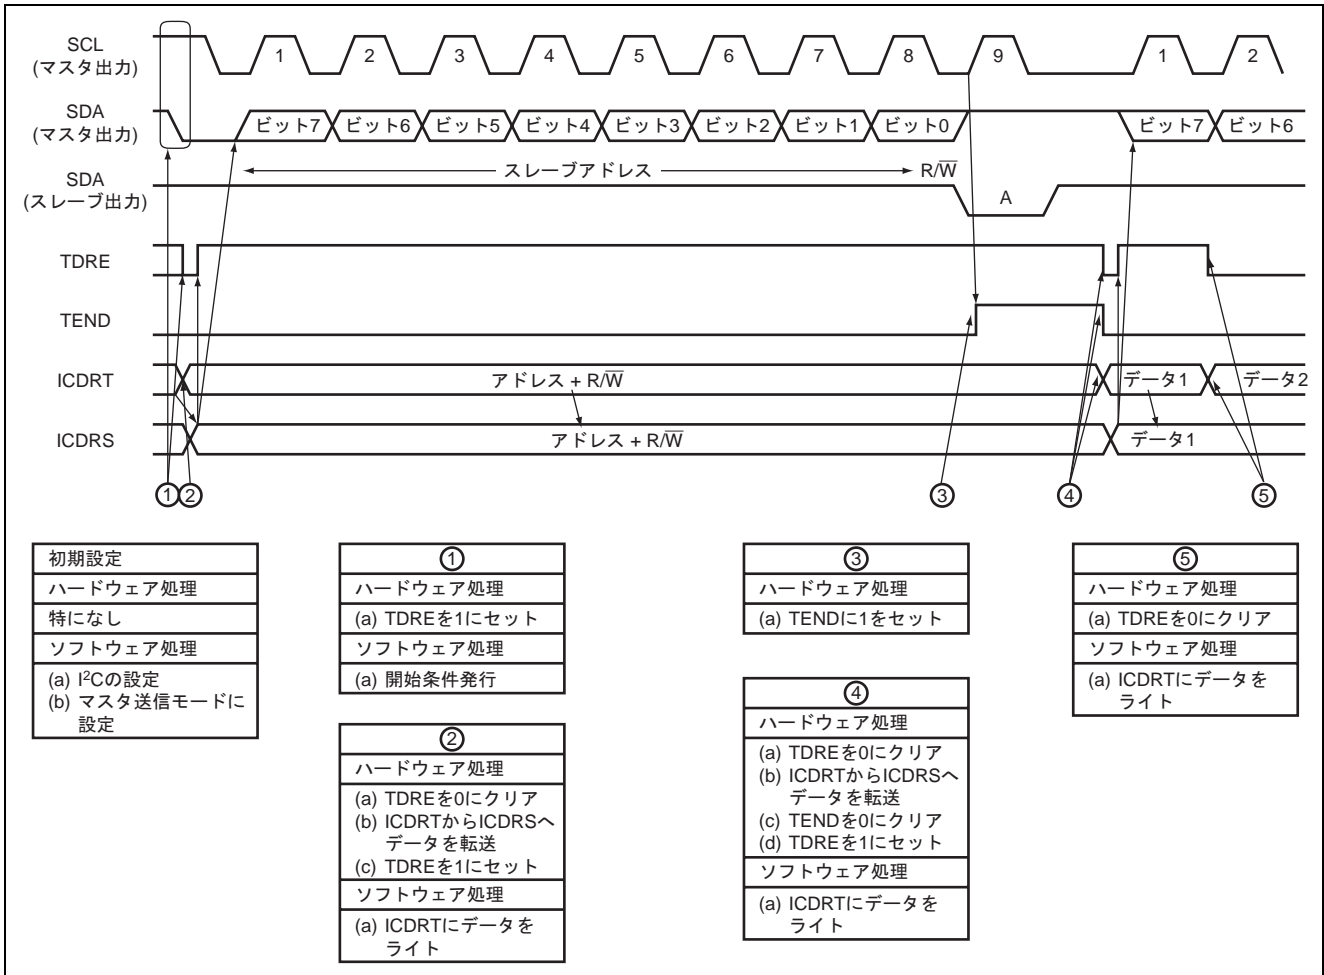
SCL (マスタ出力)
1 2 3 4 5 6 7 8 9 1 2

SDA (マスタ出力)
ビット7 ビット6 ビット5 ビット4 ビット3 ビット2 ビット1 ビット0 ビット7 ビット6

スレーブアドレス R/$\overline{W}$

SDA (スレーブ出力)
A

TDRE

TEND

ICDRT
アドレス + R/$\overline{W}$
データ1
データ2

ICDRS
アドレス + R/$\overline{W}$
データ1

① ② ③ ④ ⑤

| 初期設定 |
|---|
| ハードウェア処理 |
| 特になし |
| ソフトウェア処理 |
| (a) I$^2$Cの設定 (b) マスタ送信モードに設定 |

| ① |
|---|
| ハードウェア処理 |
| (a) TDREを1にセット |
| ソフトウェア処理 |
| (a) 開始条件発行 |

| ② |
|---|
| ハードウェア処理 |
| (a) TDREを0にクリア (b) ICDRTからICDRSへデータを転送 (c) TDREを1にセット |
| ソフトウェア処理 |
| (a) ICDRTにデータをライト |

| ③ |
|---|
| ハードウェア処理 |
| (a) TENDに1をセット |

| ④ |
|---|
| ハードウェア処理 |
| (a) TDREを0にクリア (b) ICDRTからICDRSへデータを転送 (c) TENDを0にクリア (d) TDREを1にセット |
| ソフトウェア処理 |
| (a) ICDRTにデータをライト |

| ⑤ |
|---|
| ハードウェア処理 |
| (a) TDREを0にクリア |
| ソフトウェア処理 |
| (a) ICDRTにデータをライト |